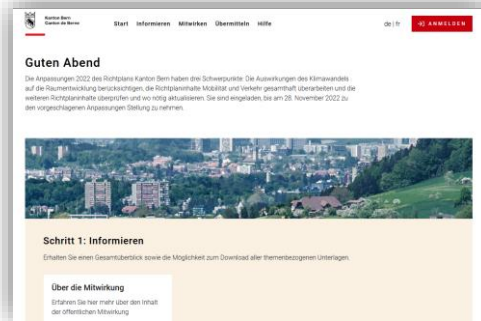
Kanton Bern
Canton de Berne

Start Informieren Mitwirken Übermitteln Hilfe

de | fr

ANMELDEN

Guten Abend

Die Anpassungen 2022 des Richtplans Kanton Bern haben drei Schwerpunkte: Die Auswirkungen des Klimawandels auf die Raumentwicklung berücksichtigen, die Richtplaninhalte Mobilität und Verkehr gesamthaft überarbeiten und die weiteren Richtplaninhalte überprüfen und wo nötig aktualisieren. Sie sind eingeladen, bis am 28. November 2022 zu den vorgeschlagenen Anpassungen Stellung zu nehmen.

Schritt 1: Informieren

Erhalten Sie einen Gesamtüberblick sowie die Möglichkeit zum Download aller themenbezogenen Unterlagen.

Über die Mitwirkung

Erfahren Sie hier mehr über den Inhalt der öffentlichen Mitwirkung